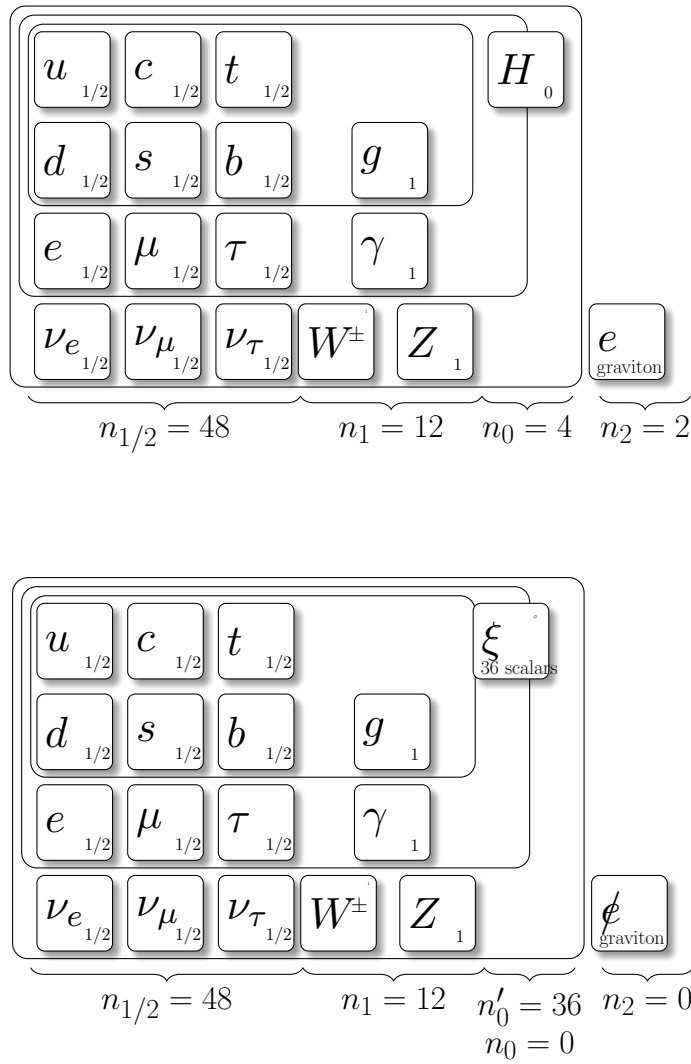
$u$ $_{1/2}$ $c$ $_{1/2}$ $t$ $_{1/2}$ $H$ $_0$

$d$ $_{1/2}$ $s$ $_{1/2}$ $b$ $_{1/2}$ $g$ $_1$

$e$ $_{1/2}$ $\mu$ $_{1/2}$ $\tau$ $_{1/2}$ $\gamma$ $_1$

$\nu_e$ $_{1/2}$ $\nu_\mu$ $_{1/2}$ $\nu_\tau$ $_{1/2}$ $W^{\pm}$ $Z$ $_1$ $e$ graviton

$n_{1/2} = 48$ $n_1 = 12$ $n_0 = 4$ $n_2 = 2$

$u$ $_{1/2}$ $c$ $_{1/2}$ $t$ $_{1/2}$ $\xi$ 36 scalars

$d$ $_{1/2}$ $s$ $_{1/2}$ $b$ $_{1/2}$ $g$ $_1$

$e$ $_{1/2}$ $\mu$ $_{1/2}$ $\tau$ $_{1/2}$ $\gamma$ $_1$

$\nu_e$ $_{1/2}$ $\nu_\mu$ $_{1/2}$ $\nu_\tau$ $_{1/2}$ $W^{\pm}$ $Z$ $_1$ $\not{e}$ graviton

$n_{1/2} = 48$ $n_1 = 12$ $n'_0 = 36$ $n_0 = 0$ $n_2 = 0$